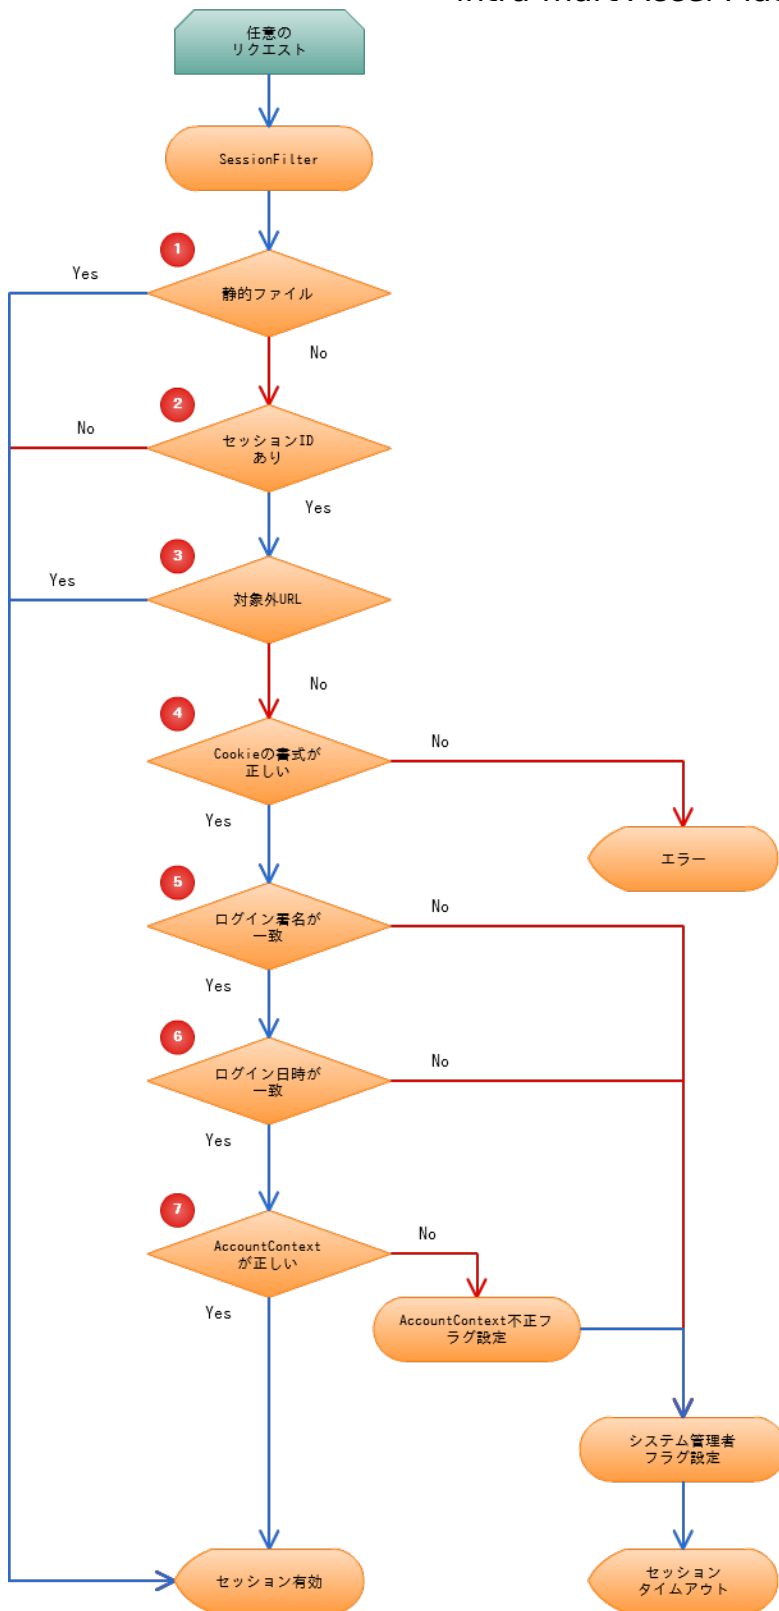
intra-mart Accel Pla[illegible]

任意の
リクエスト

SessionFilter

1
静的ファイル
Yes
No

2
セッションID
あり
No
Yes

3
対象外URL
Yes
No

4
Cookieの書式が
正しい
No
Yes

エラー

5
ログイン署名が
一致
No
Yes

6
ログイン日時が
一致
No
Yes

7
AccountContext
が正しい
No
Yes

AccountContext不正フラグ設定

システム管理者
フラグ設定

セッション有効

セッション
タイムアウト